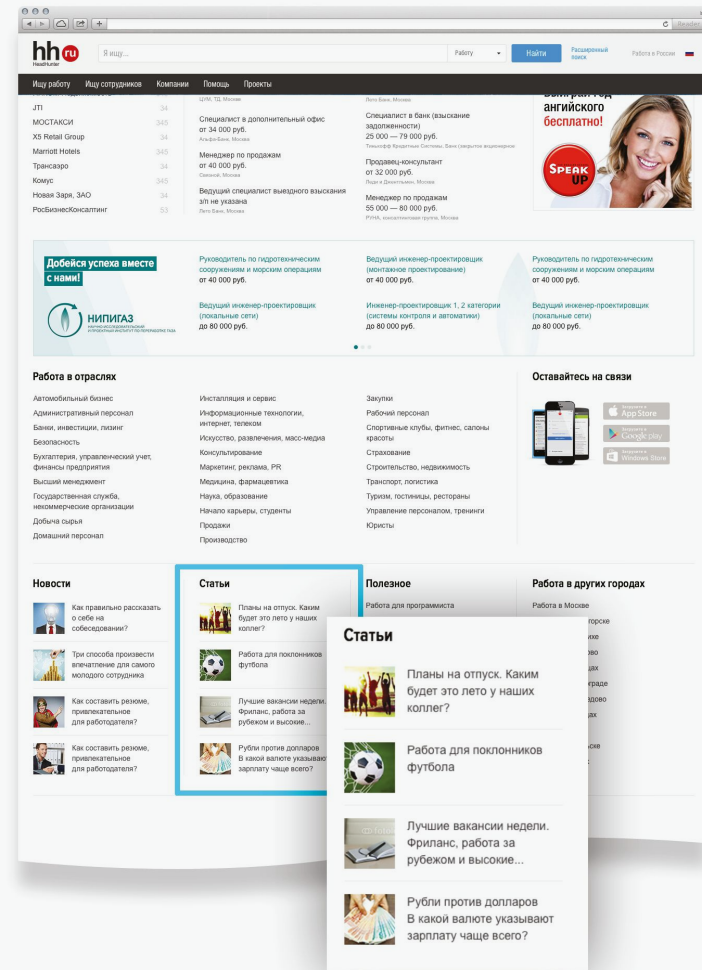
Reader

hh ru
HeadHunter

Я ищу...

Работу

Найти

Расширенный поиск

Работа в России

Ищу работу	Ищу сотрудников	Компании	Помощь	Проекты

JTI 34
МОСТАКСИ 345
X5 Retail Group 34
Marriott Hotels 345
Трансаэро 34
Комус 345
Новая Заря, ЗАО 34
РосБизнесКонсалтинг 53

ЦУМ, ТД, Москва

Специалист в дополнительный офис
от 34 000 руб.
Альфа-Банк, Москва

Менеджер по продажам
от 40 000 руб.
Связной, Москва

Ведущий специалист выездного взыскания
з/п не указана
Лето Банк, Москва

Лето Банк, Москва

Специалист в банк (взыскание задолженности)
25 000 — 79 000 руб.
Тинькофф Кредитные Системы, Банк (закрытое акционерное

Продавец-консультант
от 32 000 руб.
Люди и Джентльмен, Москва

Менеджер по продажам
55 000 — 80 000 руб.
РУНА, консалтинговая группа, Москва

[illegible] год
английского
бесплатно!

SPEAK UP

Добейся успеха вместе с нами!

НИПИГАЗ
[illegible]

Руководитель по гидротехническим сооружениям и морским операциям
от 40 000 руб.

Ведущий инженер-проектировщик (локальные сети)
до 80 000 руб.

Ведущий инженер-проектировщик (монтажное проектирование)
от 40 000 руб.

Инженер-проектировщик 1, 2 категории (системы контроля и автоматики)
до 80 000 руб.

Руководитель по гидротехническим сооружениям и морским операциям
от 40 000 руб.

Ведущий инженер-проектировщик (локальные сети)
до 80 000 руб.

Работа в отраслях

Автомобильный бизнес
Административный персонал
Банки, инвестиции, лизинг
Безопасность
Бухгалтерия, управленческий учет, финансы предприятия
Высший менеджмент
Государственная служба, некоммерческие организации
Добыча сырья
Домашний персонал

Инсталляция и сервис
Информационные технологии, интернет, телеком
Искусство, развлечения, масс-медиа
Консультирование
Маркетинг, реклама, PR
Медицина, фармацевтика
Наука, образование
Начало карьеры, студенты
Продажи
Производство

Закупки
Рабочий персонал
Спортивные клубы, фитнес, салоны красоты
Страхование
Строительство, недвижимость
Транспорт, логистика
Туризм, гостиницы, рестораны
Управление персоналом, тренинги
Юристы

Оставайтесь на связи

App Store
Google play
Windows Store

Новости

Как правильно рассказать о себе на собеседовании?

Три способа произвести впечатление для самого молодого сотрудника

Как составить резюме, привлекательное для работодателя?

Как составить резюме, привлекательное для работодателя?

Статьи

Планы на отпуск. Каким будет это лето у наших коллег?

Работа для поклонников футбола

Лучшие вакансии недели. Фриланс, работа за рубежом и высокие...

Рубли против долларов В какой валюте указывают зарплату чаще всего?

Полезное

Работа для программиста

Работа в других городах

Работа в Москве

Статьи

Планы на отпуск. Каким будет это лето у наших коллег?

Работа для поклонников футбола

Лучшие вакансии недели. Фриланс, работа за рубежом и высокие...

Рубли против долларов В какой валюте указывают зарплату чаще всего?